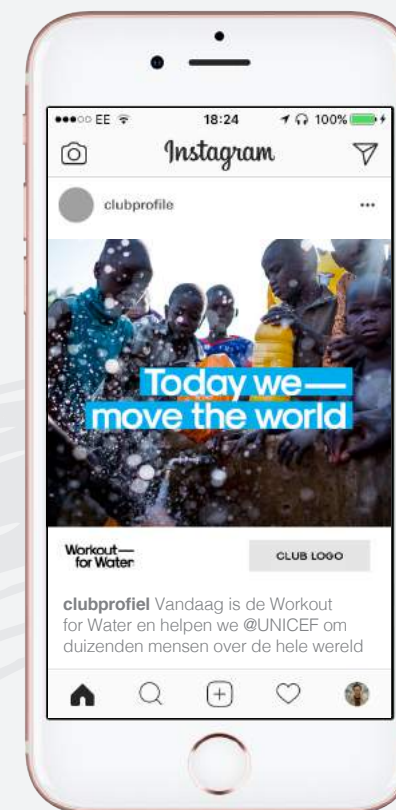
●●●○○ EE
18:24
100%

Instagram

clubprofile
...

Today we—
move the world

Workout—
for Water

CLUB LOGO

clubprofiel Vandaag is de Workout for Water en helpen we @UNICEF om duizenden mensen over de hele wereld